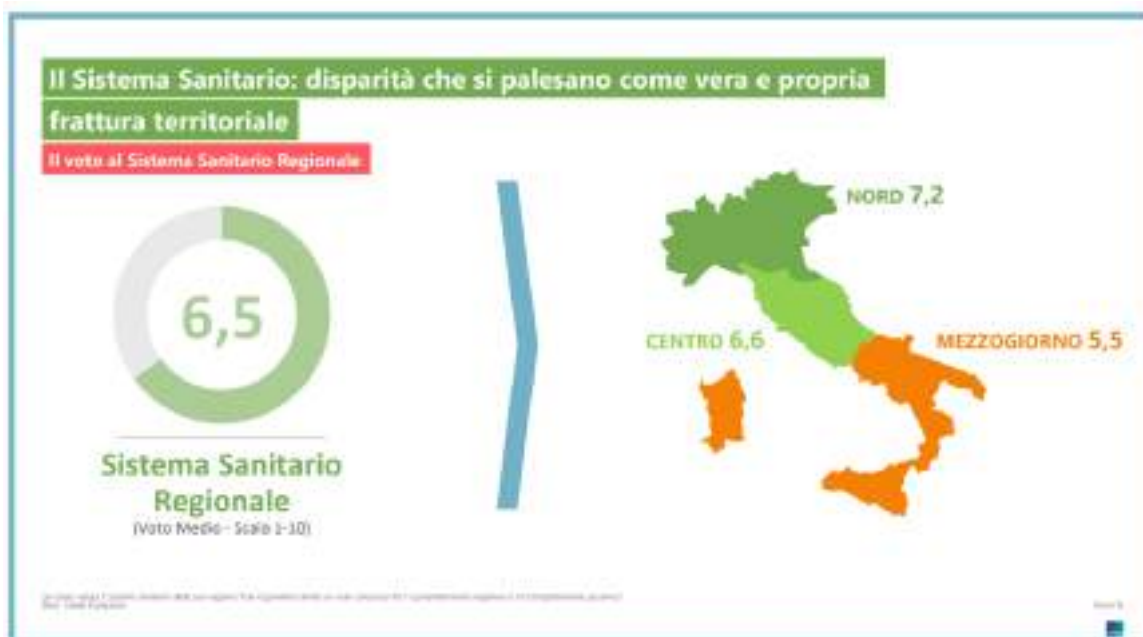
Il Sistema Sanitario: disparità che si palesano come vera e propria frattura territoriale

Il voto al Sistema Sanitario Regionale

6,5

Sistema Sanitario Regionale
(Voto Medio - Scala 1-10)

NORD 7,2

CENTRO 6,6

MEZZOGIORNO 5,5

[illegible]

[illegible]